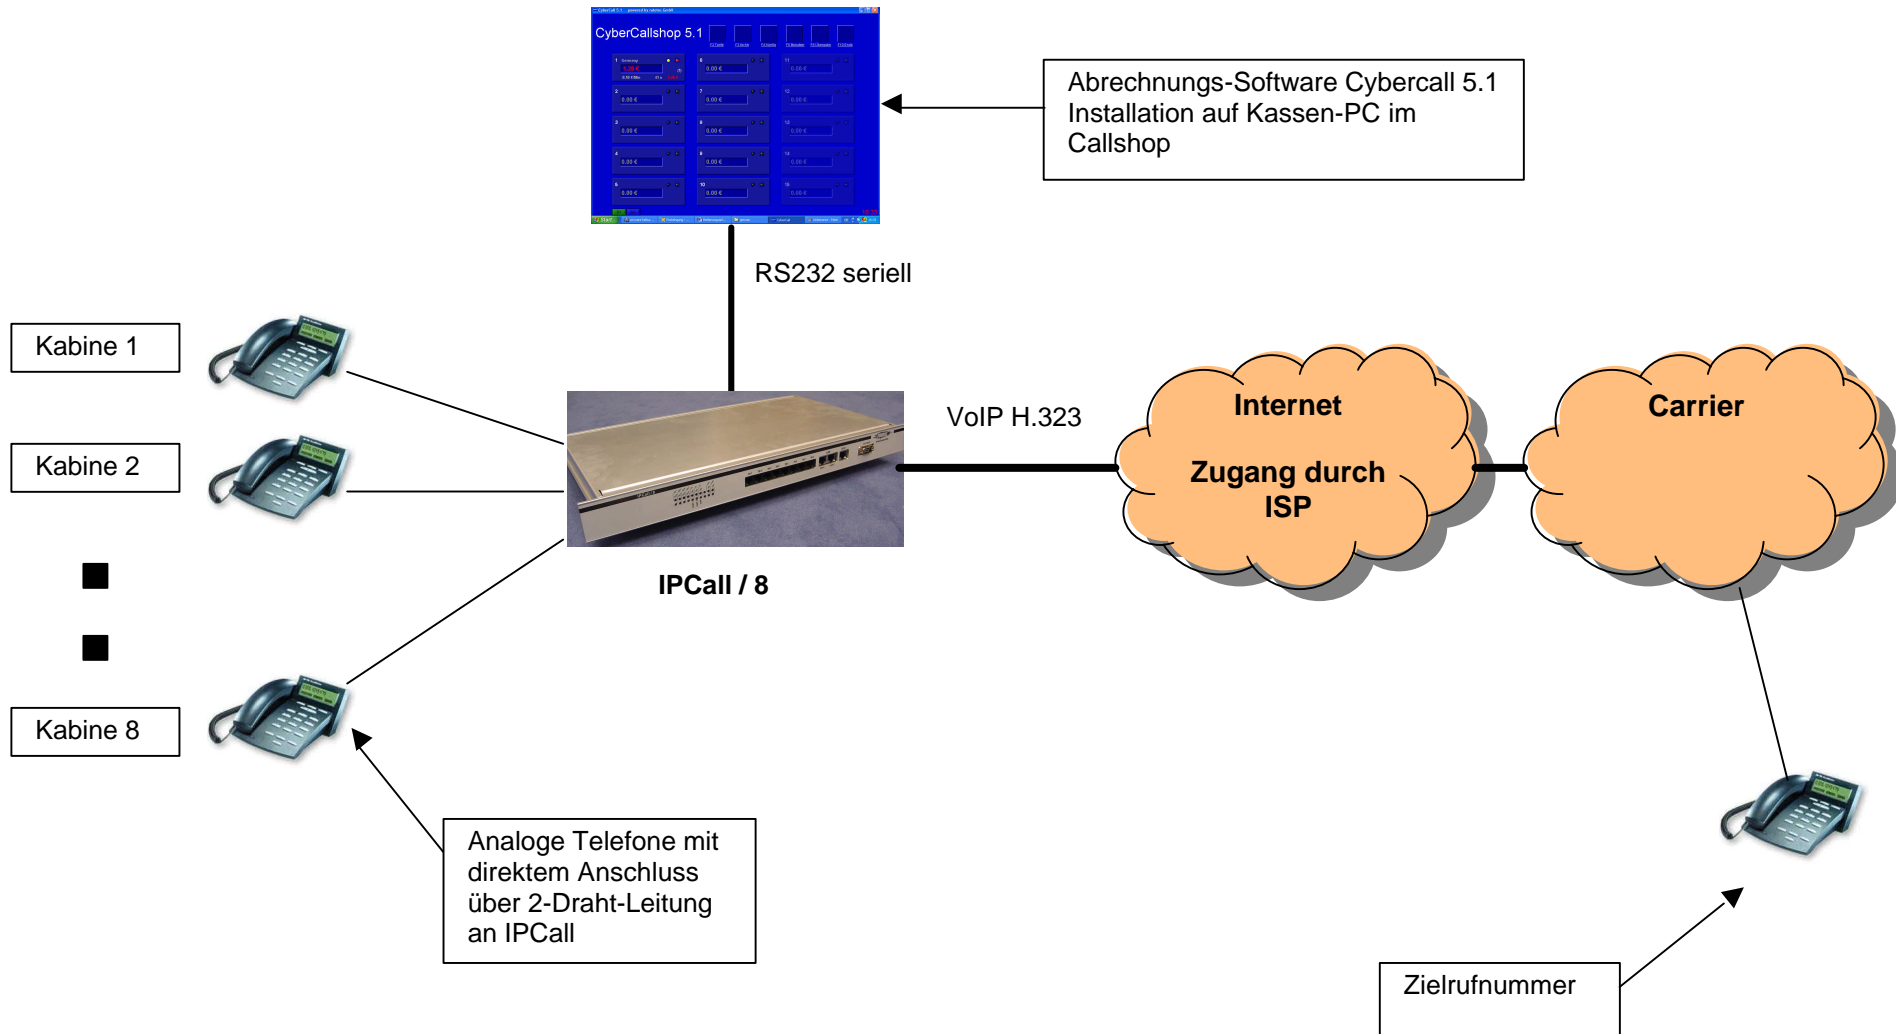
CyberCallshop 5.1

Abrechnungs-Software Cybercall 5.1 Installation auf Kassen-PC im Callshop

RS232 seriell

Kabine 1

Kabine 2

Kabine 8

IPCall / 8

VoIP H.323

Internet

Zugang durch ISP

Carrier

Analoge Telefone mit direktem Anschluss über 2-Draht-Leitung an IPCall

Zielrufnummer